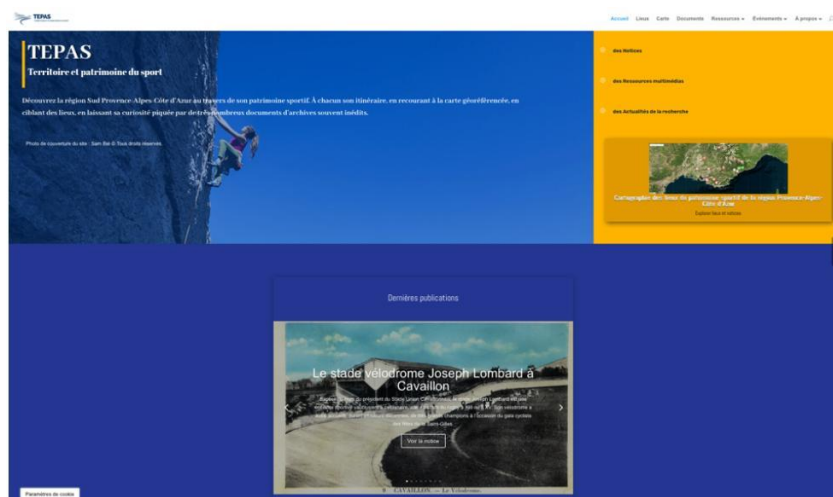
TEPAS

Accueil Lieux Carte Documents Ressources Evénements A propos

TEPAS

Territoire et patrimoine du sport

Découvrez la région Sud Provence-Alpes-Côte d'Azur au travers de son patrimoine sportif. À chacun son itinéraire, en recourant à la carte géoréférencée, en ciblant des lieux, en laissant sa curiosité piquée par de très nombreux documents d'archives souvent inédits.

Photo de couverture du site : Sam Bié © Tous droits réservés

des Notices

des Ressources multimédias

des Actualités de la recherche

Cartographie des lieux de patrimoine sportif de la région Provence-Alpes-Côte d'Azur

Explorer lieux et notices

Dernières publications

Le stade vélodrome Joseph Lombard à Cavaillon

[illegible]

Voir la notice

Paramètres de cookie

8 CAVAILLON — Le Vélodrome